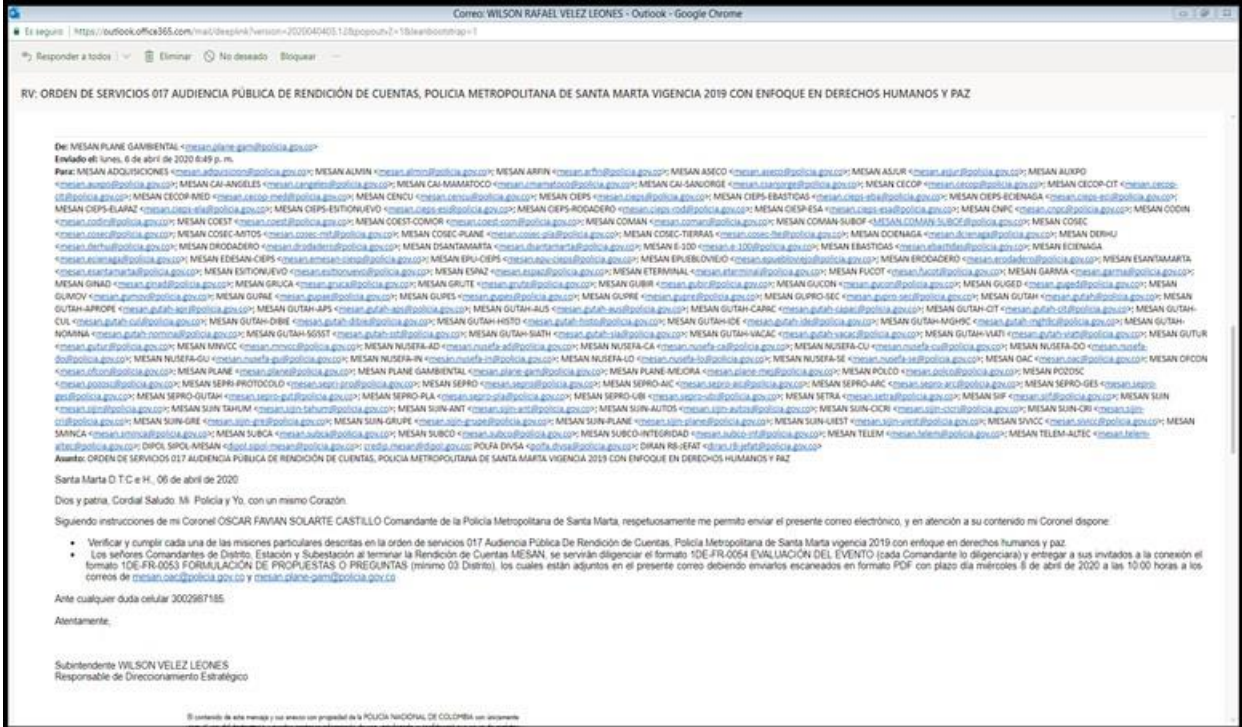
Correo: WILSON RAFAEL VELEZ LEONES - Outlook - Google Chrome

Es seguro | https://outlook.office365.com/mail/deeplink?version=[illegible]

Responder a todos | Eliminar | No deseado | Bloquear

RV: ORDEN DE SERVICIOS 017 AUDIENCIA PÚBLICA DE RENDICIÓN DE CUENTAS, POLICIA METROPOLITANA DE SANTA MARTA VIGENCIA 2019 CON ENFOQUE EN DERECHOS HUMANOS Y PAZ

De: MESAN PLANE GAMBIENTAL <mesan.plane-gam@policia.gov.co>
Enviado el: lunes, 6 de abril de 2020 8:49 p. m.
Para: MESAN ADQUISICIONES <mesan.adquisicion@policia.gov.co>; MESAN ALMIN <mesan.almin@policia.gov.co>; MESAN ARFIN <mesan.arfin@policia.gov.co>; MESAN ASECO <mesan.aseco@policia.gov.co>; MESAN ASJUR <mesan.asjur@policia.gov.co>; MESAN AUXPO <mesan.auxpo@policia.gov.co>; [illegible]
Asunto: ORDEN DE SERVICIOS 017 AUDIENCIA PÚBLICA DE RENDICIÓN DE CUENTAS, POLICIA METROPOLITANA DE SANTA MARTA VIGENCIA 2019 CON ENFOQUE EN DERECHOS HUMANOS Y PAZ

Santa Marta D.T.C e H., 06 de abril de 2020

Dios y patria, Cordial Saludo. Mi Policía y Yo, con un mismo Corazón.

Siguiendo instrucciones de mi Coronel OSCAR FAVIAN SOLARTE CASTILLO Comandante de la Policía Metropolitana de Santa Marta, respetuosamente me permito enviar el presente correo electrónico, y en atención a su contenido mi Coronel dispone:

• Verificar y cumplir cada una de las misiones particulares descritas en la orden de servicios 017 Audiencia Pública De Rendición de Cuentas, Policía Metropolitana de Santa Marta vigencia 2019 con enfoque en derechos humanos y paz.
• Los señores Comandantes de Distrito, Estación y Subestación al terminar la Rendición de Cuentas MESAN, se servirán diligenciar el formato 1DE-FR-0054 EVALUACIÓN DEL EVENTO (cada Comandante lo diligenciara) y entregar a sus invitados a la conexión el formato 1DE-FR-0053 FORMULACIÓN DE PROPUESTAS O PREGUNTAS (mínimo 03 Distrito), los cuales están adjuntos en el presente correo debiendo enviarlos escaneados en formato PDF con plazo día miércoles 8 de abril de 2020 a las 10:00 horas a los correos de mesan.oac@policia.gov.co y mesan.plane-gam@policia.gov.co

Ante cualquier duda celular 3002987185.

Atentamente,

Subintendente WILSON VELEZ LEONES
Responsable de Direccionamiento Estratégico

El contenido de este mensaje y sus anexos son propiedad de la POLICIA NACIONAL DE COLOMBIA son únicamente